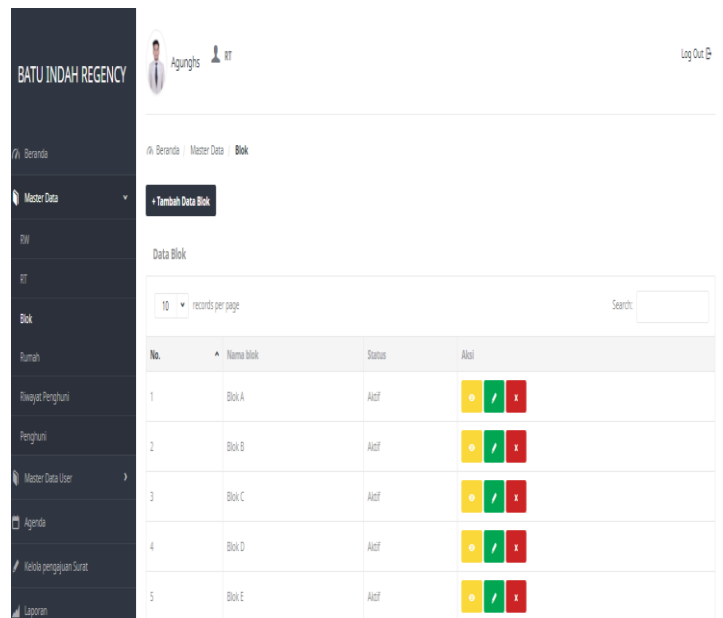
BATU INDAH REGENCY

Beranda

Master Data

RW

RT

Blok

Rumah

Riwayat Penghuni

Penghuni

Master Data User

Agenda

Kelola pengajuan Surat

Laporan

Agunghs RT

Log Out

Beranda | Master Data | Blok

+ Tambah Data Blok

Data Blok

10 records per page

Search:

| No. | Nama blok | Status | Aksi |
|---|---|---|---|
| 1 | Blok A | Aktif | x |
| 2 | Blok B | Aktif | x |
| 3 | Blok C | Aktif | x |
| 4 | Blok D | Aktif | x |
| 5 | Blok E | Aktif | x |